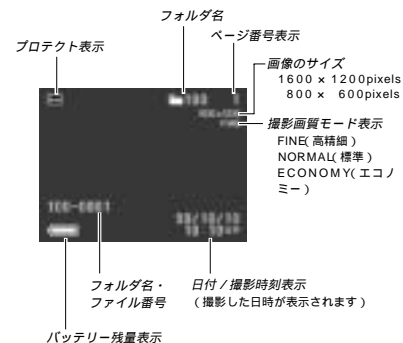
フォルダ名

プロテクト表示

ページ番号表示

画像のサイズ
1600 × 1200pixels
800 × 600pixels

撮影画質モード表示
FINE( 高精細 )
NORMAL( 標準 )
ECONOMY( エコノミー )

100 1

100-0001

99/10/10
10:30

フォルダ名・ファイル番号

日付 / 撮影時刻表示
( 撮影した日時が表示されます )

バッテリー残量表示